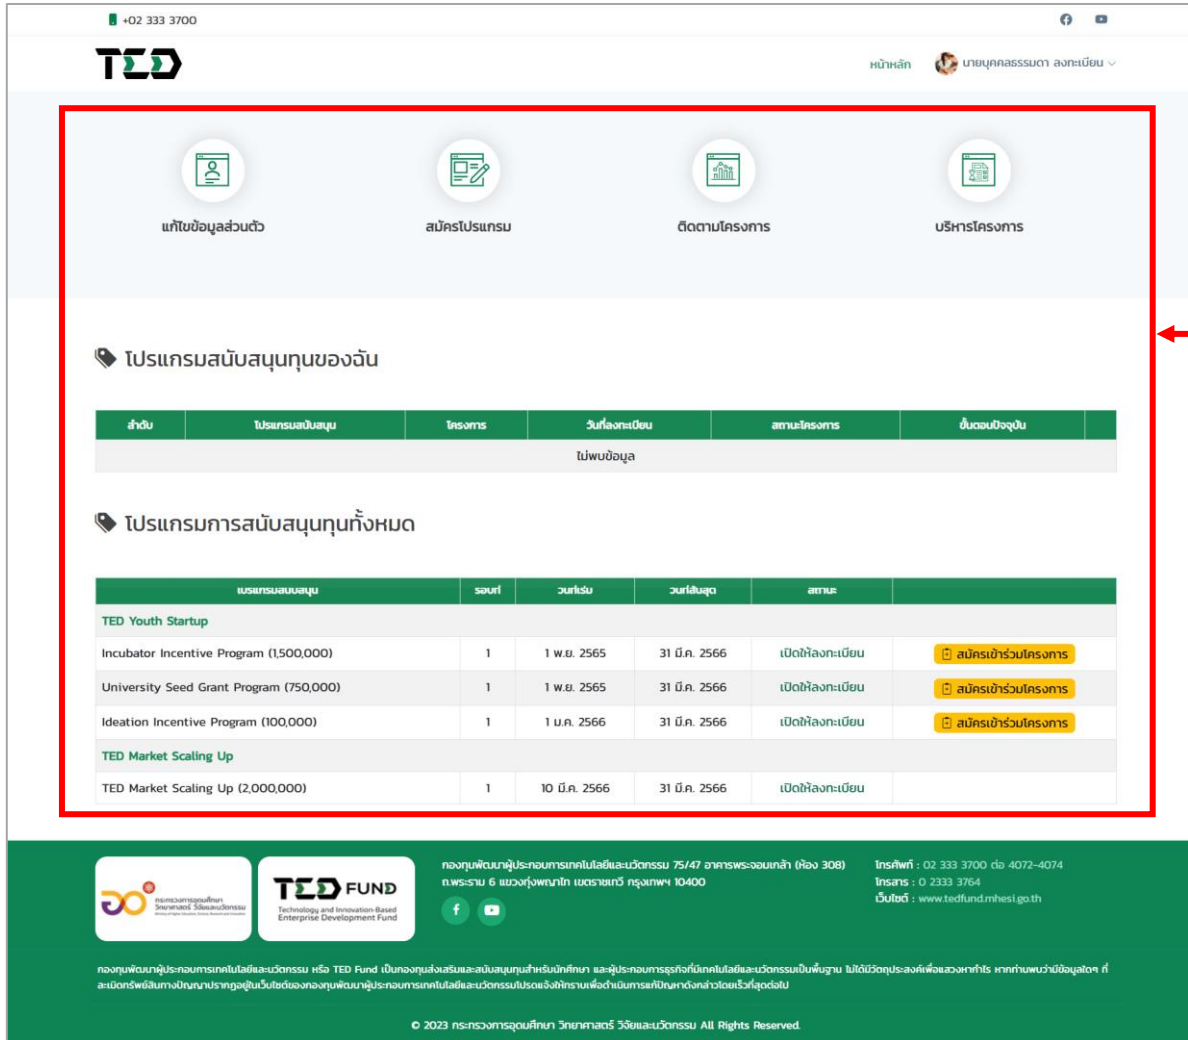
+02 333 3700

TED

หน้าหลัก นายบุคคลธรรมดา ลงทะเบียน

แก้ไขข้อมูลส่วนตัว
สมัครโปรแกรม
ติดตามโครงการ
บริหารโครงการ

โปรแกรมสนับสนุนทุนของฉัน

| ลำดับ | โปรแกรมสนับสนุน | โครงการ | วันที่ลงทะเบียน | สถานะโครงการ | ขั้นตอนปัจจุบัน |
|---|---|---|---|---|---|
| ไม่พบข้อมูล | | | | | |

โปรแกรมการสนับสนุนทุนทั้งหมด

| โปรแกรมสนับสนุน | รอบที่ | วันเริ่ม | วันสิ้นสุด | สถานะ | |
|---|---|---|---|---|---|
| TED Youth Startup | | | | | |
| Incubator Incentive Program (1,500,000) | 1 | 1 พ.ย. 2565 | 31 มี.ค. 2566 | เปิดให้ลงทะเบียน | สมัครเข้าร่วมโครงการ |
| University Seed Grant Program (750,000) | 1 | 1 พ.ย. 2565 | 31 มี.ค. 2566 | เปิดให้ลงทะเบียน | สมัครเข้าร่วมโครงการ |
| Ideation Incentive Program (100,000) | 1 | 1 ม.ค. 2566 | 31 มี.ค. 2566 | เปิดให้ลงทะเบียน | สมัครเข้าร่วมโครงการ |
| TED Market Scaling Up | | | | | |
| TED Market Scaling Up (2,000,000) | 1 | 10 มี.ค. 2566 | 31 มี.ค. 2566 | เปิดให้ลงทะเบียน | |

กระทรวงการอุดมศึกษา วิทยาศาสตร์ วิจัยและนวัตกรรม

TED FUND
Technology and Innovation-Based Enterprise Development Fund

กองทุนพัฒนาผู้ประกอบการเทคโนโลยีและนวัตกรรม 75/47 อาคารพระจอมเกล้า (ห้อง 308) ถ.พระราม 6 แขวงทุ่งพญาไท เขตราชเทวี กรุงเทพฯ 10400

โทรศัพท์ : 02 333 3700 ต่อ 4072-4074
โทรสาร : 0 2333 3764
เว็บไซต์ : www.tedfund.mhesi.go.th

กองทุนพัฒนาผู้ประกอบการเทคโนโลยีและนวัตกรรม หรือ TED Fund เป็นกองทุนส่งเสริมและสนับสนุนทุนสำหรับนักศึกษา และผู้ประกอบการธุรกิจที่มีเทคโนโลยีและนวัตกรรมเป็นพื้นฐาน ไม่ได้มีวัตถุประสงค์เพื่อแสวงหากำไร หากท่านพบว่ามีข้อมูลใดๆ ที่ละเมิดทรัพย์สินทางปัญญาปรากฏอยู่ในเว็บไซต์ของกองทุนพัฒนาผู้ประกอบการเทคโนโลยีและนวัตกรรมโปรดแจ้งให้ทราบเพื่อดำเนินการแก้ปัญหาดังกล่าวโดยเร็วที่สุดต่อไป

© 2023 กระทรวงการอุดมศึกษา วิทยาศาสตร์ วิจัยและนวัตกรรม All Rights Reserved.